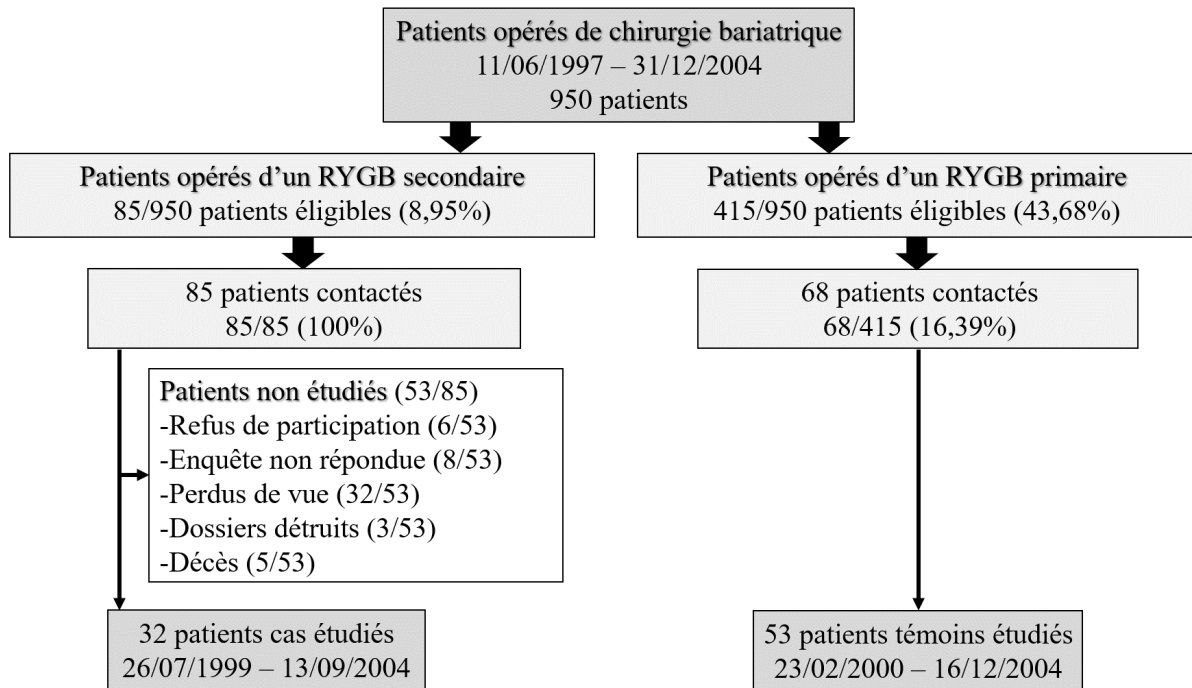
Patients opérés de chirurgie bariatrique
11/06/1997 – 31/12/2004
950 patients

Patients opérés d'un RYGB secondaire
85/950 patients éligibles (8,95%)

85 patients contactés
85/85 (100%)

Patients non étudiés (53/85)
-Refus de participation (6/53)
-Enquête non répondue (8/53)
-Perdus de vue (32/53)
-Dossiers détruits (3/53)
-Décès (5/53)

32 patients cas étudiés
26/07/1999 – 13/09/2004

Patients opérés d'un RYGB primaire
415/950 patients éligibles (43,68%)

68 patients contactés
68/415 (16,39%)

53 patients témoins étudiés
23/02/2000 – 16/12/2004